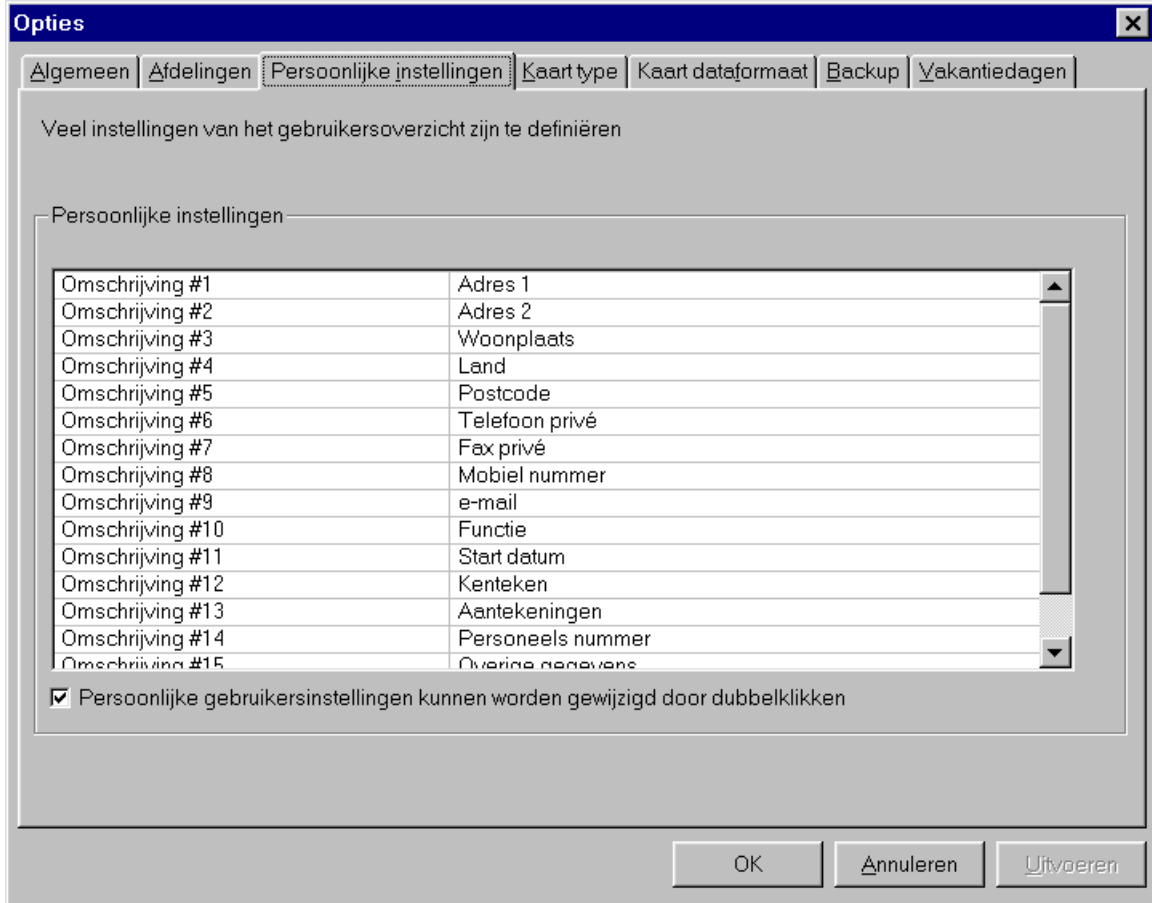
Opties

Algemeen | Afdelingen | Persoonlijke instellingen | Kaart type | Kaart dataformaat | Backup | Vakantiedagen

Veel instellingen van het gebruikersoverzicht zijn te definiëren

Persoonlijke instellingen

| | |
|---|---|
| Omschrijving #1 | Adres 1 |
| Omschrijving #2 | Adres 2 |
| Omschrijving #3 | Woonplaats |
| Omschrijving #4 | Land |
| Omschrijving #5 | Postcode |
| Omschrijving #6 | Telefoon privé |
| Omschrijving #7 | Fax privé |
| Omschrijving #8 | Mobiel nummer |
| Omschrijving #9 | e-mail |
| Omschrijving #10 | Functie |
| Omschrijving #11 | Start datum |
| Omschrijving #12 | Kenteken |
| Omschrijving #13 | Aantekeningen |
| Omschrijving #14 | Personeels nummer |
| Omschrijving #15 | Overige gegevens |

☑ Persoonlijke gebruikersinstellingen kunnen worden gewijzigd door dubbelklikken

OK | Annuleren | Uitvoeren